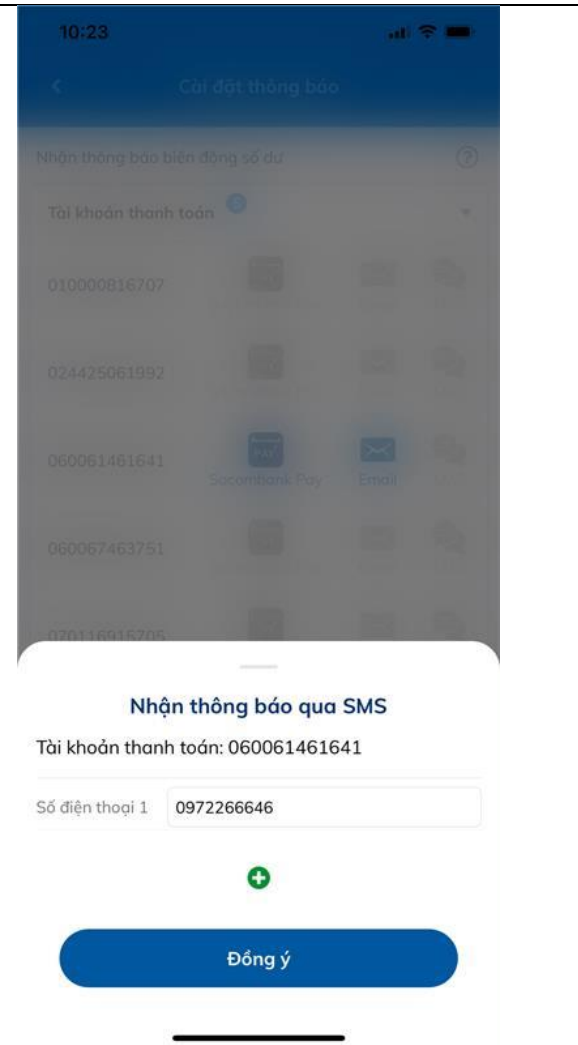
10:23

Cài đặt thông báo

Nhận thông báo biến động số dư

Tài khoản thanh toán

010000816707

024425061992

060061461641

Sacombank Pay

Email

060067463751

070116915705

Nhận thông báo qua SMS

Tài khoản thanh toán: 060061461641

Số điện thoại 1 0972266646

Đồng ý